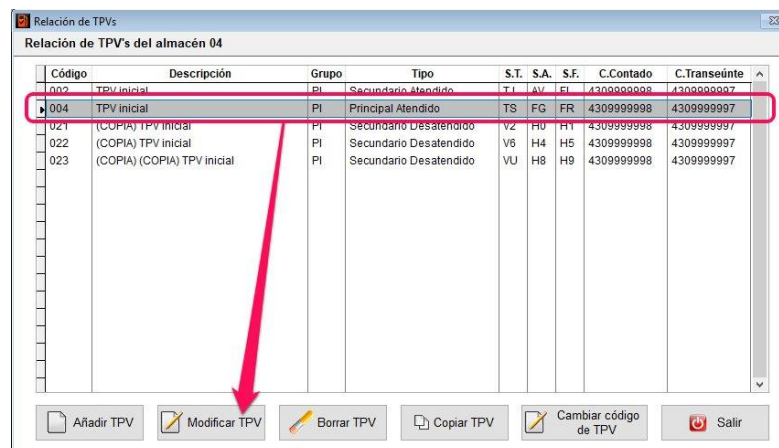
Relación de TPVs

Relación de TPV's del almacén 04

| Código | Descripción | Grupo | Tipo | S.T. | S.A. | S.F. | C.Contado | C.Transeúnte |
|---|---|---|---|---|---|---|---|---|
| 002 | TPV inicial | PI | Secundario Atendido | TI | AV | FI | 4309999998 | 4309999997 |
| 004 | TPV inicial | PI | Principal Atendido | TS | FG | FR | 4309999998 | 4309999997 |
| 021 | (COPIA) TPV inicial | PI | Secundario Desatendido | V2 | H0 | H1 | 4309999998 | 4309999997 |
| 022 | (COPIA) TPV inicial | PI | Secundario Desatendido | V6 | H4 | H5 | 4309999998 | 4309999997 |
| 023 | (COPIA) (COPIA) TPV inicial | PI | Secundario Desatendido | VU | H8 | H9 | 4309999998 | 4309999997 |

Añadir TPV

Modificar TPV

Borrar TPV

Copiar TPV

Cambiar código de TPV

Salir